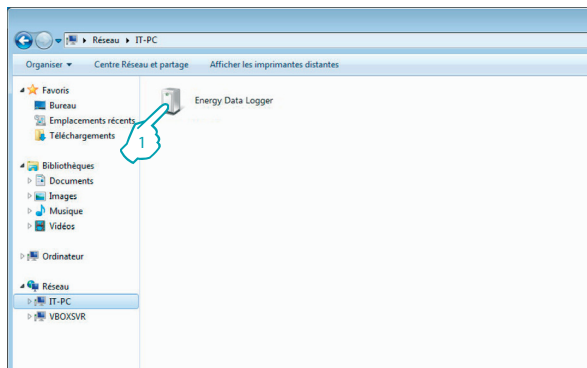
▸ Réseau ▸ IT-PC

Organiser ▾ Centre Réseau et partage Afficher les imprimantes distantes

Favoris
Bureau
Emplacements récents
Téléchargements

Bibliothèques
Documents
Images
Musique
Vidéos

Ordinateur

Réseau
IT-PC
VBOXSVR

Energy Data Logger

1